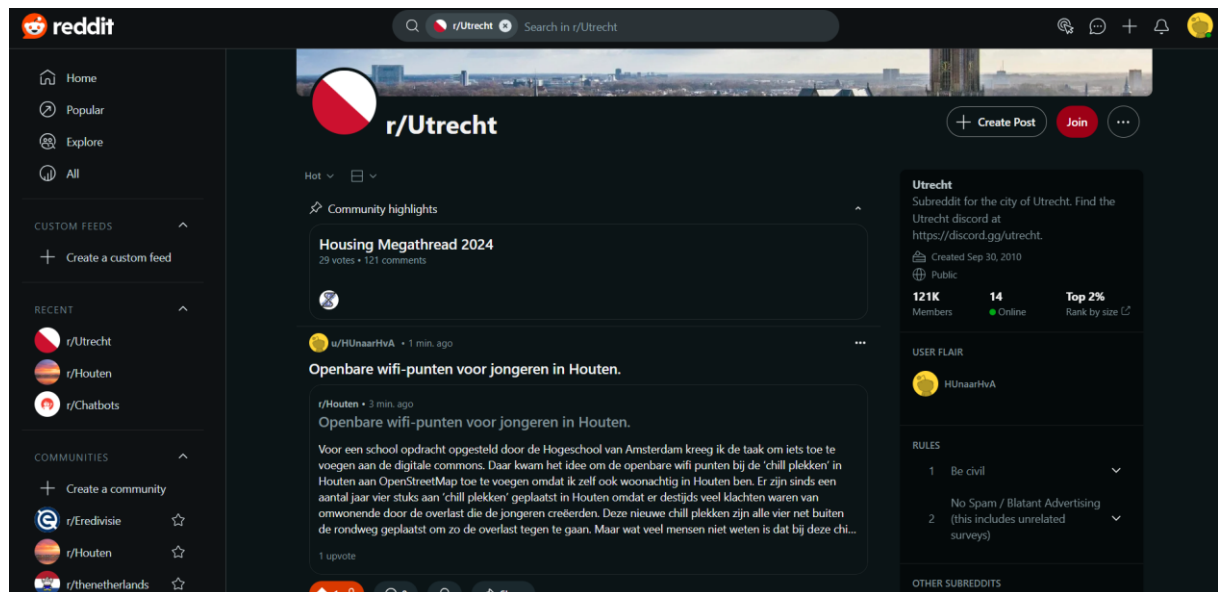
reddit

r/Utrecht Search in r/Utrecht

Home
Popular
Explore
All

CUSTOM FEEDS
Create a custom feed

RECENT
r/Utrecht
r/Houten
r/Chatbots

COMMUNITIES
Create a community
r/Eredivisie
r/Houten
r/thenetherlands

r/Utrecht

Create Post
Join

Hot

Community highlights

Housing Megathread 2024
29 votes • 121 comments

u/HUnaarHvA • 1 min. ago

Openbare wifi-punten voor jongeren in Houten.

r/Houten • 3 min. ago
Openbare wifi-punten voor jongeren in Houten.

Voor een school opdracht opgesteld door de Hogeschool van Amsterdam kreeg ik de taak om iets toe te voegen aan de digitale commons. Daar kwam het idee om de openbare wifi punten bij de 'chill plekken' in Houten aan OpenStreetMap toe te voegen omdat ik zelf ook woonachtig in Houten ben. Er zijn sinds een aantal jaar vier stuks aan 'chill plekken' geplaatst in Houten omdat er destijds veel klachten waren van omwonende door de overlast die de jongeren creëerden. Deze nieuwe chill plekken zijn alle vier net buiten de rondweg geplaatst om zo de overlast tegen te gaan. Maar wat veel mensen niet weten is dat bij deze chi...

1 upvote

Utrecht
Subreddit for the city of Utrecht. Find the Utrecht discord at https://discord.gg/utrecht.
Created Sep 30, 2010
Public

121K
Members
14
Online
Top 2%
Rank by size

USER FLAIR
HUnaarHvA

RULES
1 Be civil
2 No Spam / Blatant Advertising (this includes unrelated surveys)

OTHER SUBREDDITS